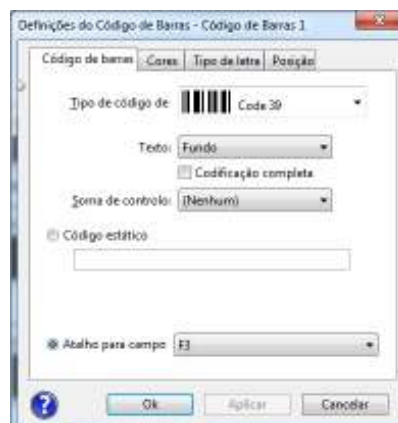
Definições do Código de Barras - Código de Barras 1

Código de barras | Cores | Tipo de letra | Posição

Tipo de código de Code 39

Texto: Fundo

Codificação completa

Soma de controlo: (Nenhum)

Código estático

Atalho para campo F3

Ok | Aplicar | Cancelar